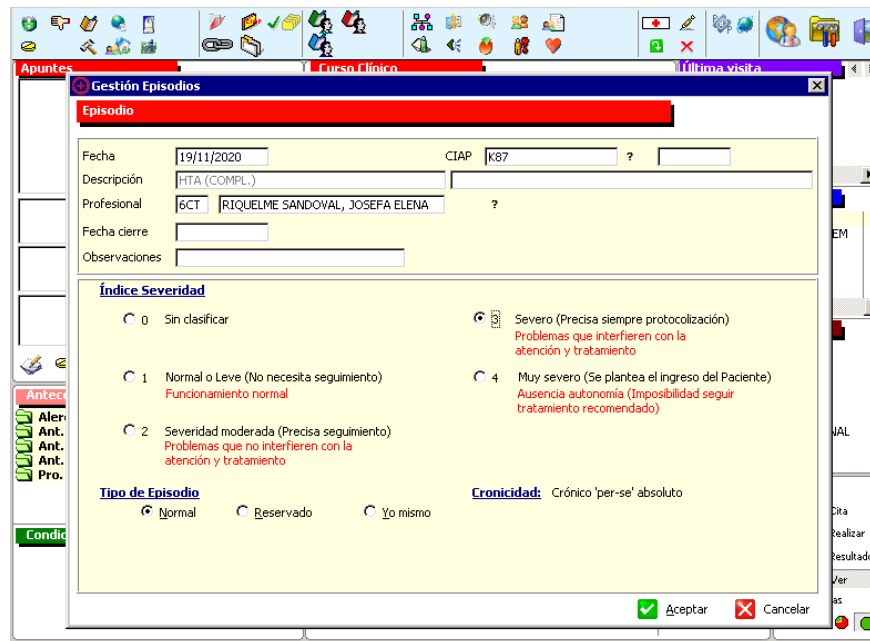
Apuntes
Curso Clínico
Última visita

Gestión Episodios

Episodio

Fecha 19/11/2020
CIAP K87 ?
Descripción HTA (COMPL.)
Profesional 6CT RIQUELME SANDOVAL, JOSEFA ELENA ?
Fecha cierre
Observaciones

Índice Severidad

0 Sin clasificar

3 Severo (Precisa siempre protocolización.)
Problemas que interfieren con la atención y tratamiento

1 Normal o Leve (No necesita seguimiento)
Funcionamiento normal

4 Muy severo (Se plantea el ingreso del Paciente)
Ausencia autonomía (Imposibilidad seguir tratamiento recomendado)

2 Severidad moderada (Precisa seguimiento)
Problemas que no interfieren con la atención y tratamiento

Tipo de Episodio
Normal
Reservado
Yo mismo

Cronicidad: Crónico 'per-se' absoluto

Aceptar
Cancelar

Antec
Aler
Ant.
Ant.
Ant.
Pro.
Condi

EM
NAL
Cita
Realizar
Resultad
Ver
as